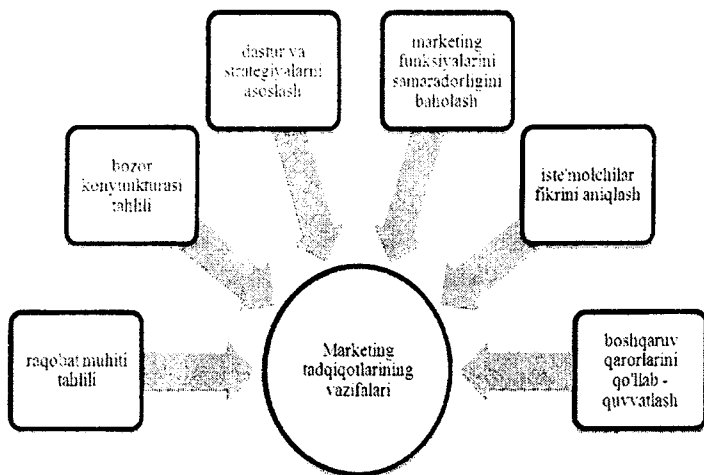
dastur va strategiyalarni asoslash

marketing funksiyalarini samaradorligini baholash

bozor konyunkturasi tahlili

iste'molchilar fikrini aniqlash

raqobat muhiti tahlili

Marketing tadqiqotlarining vazifalari

boshqaruv qarorlarini qo'llab - quvvatlash